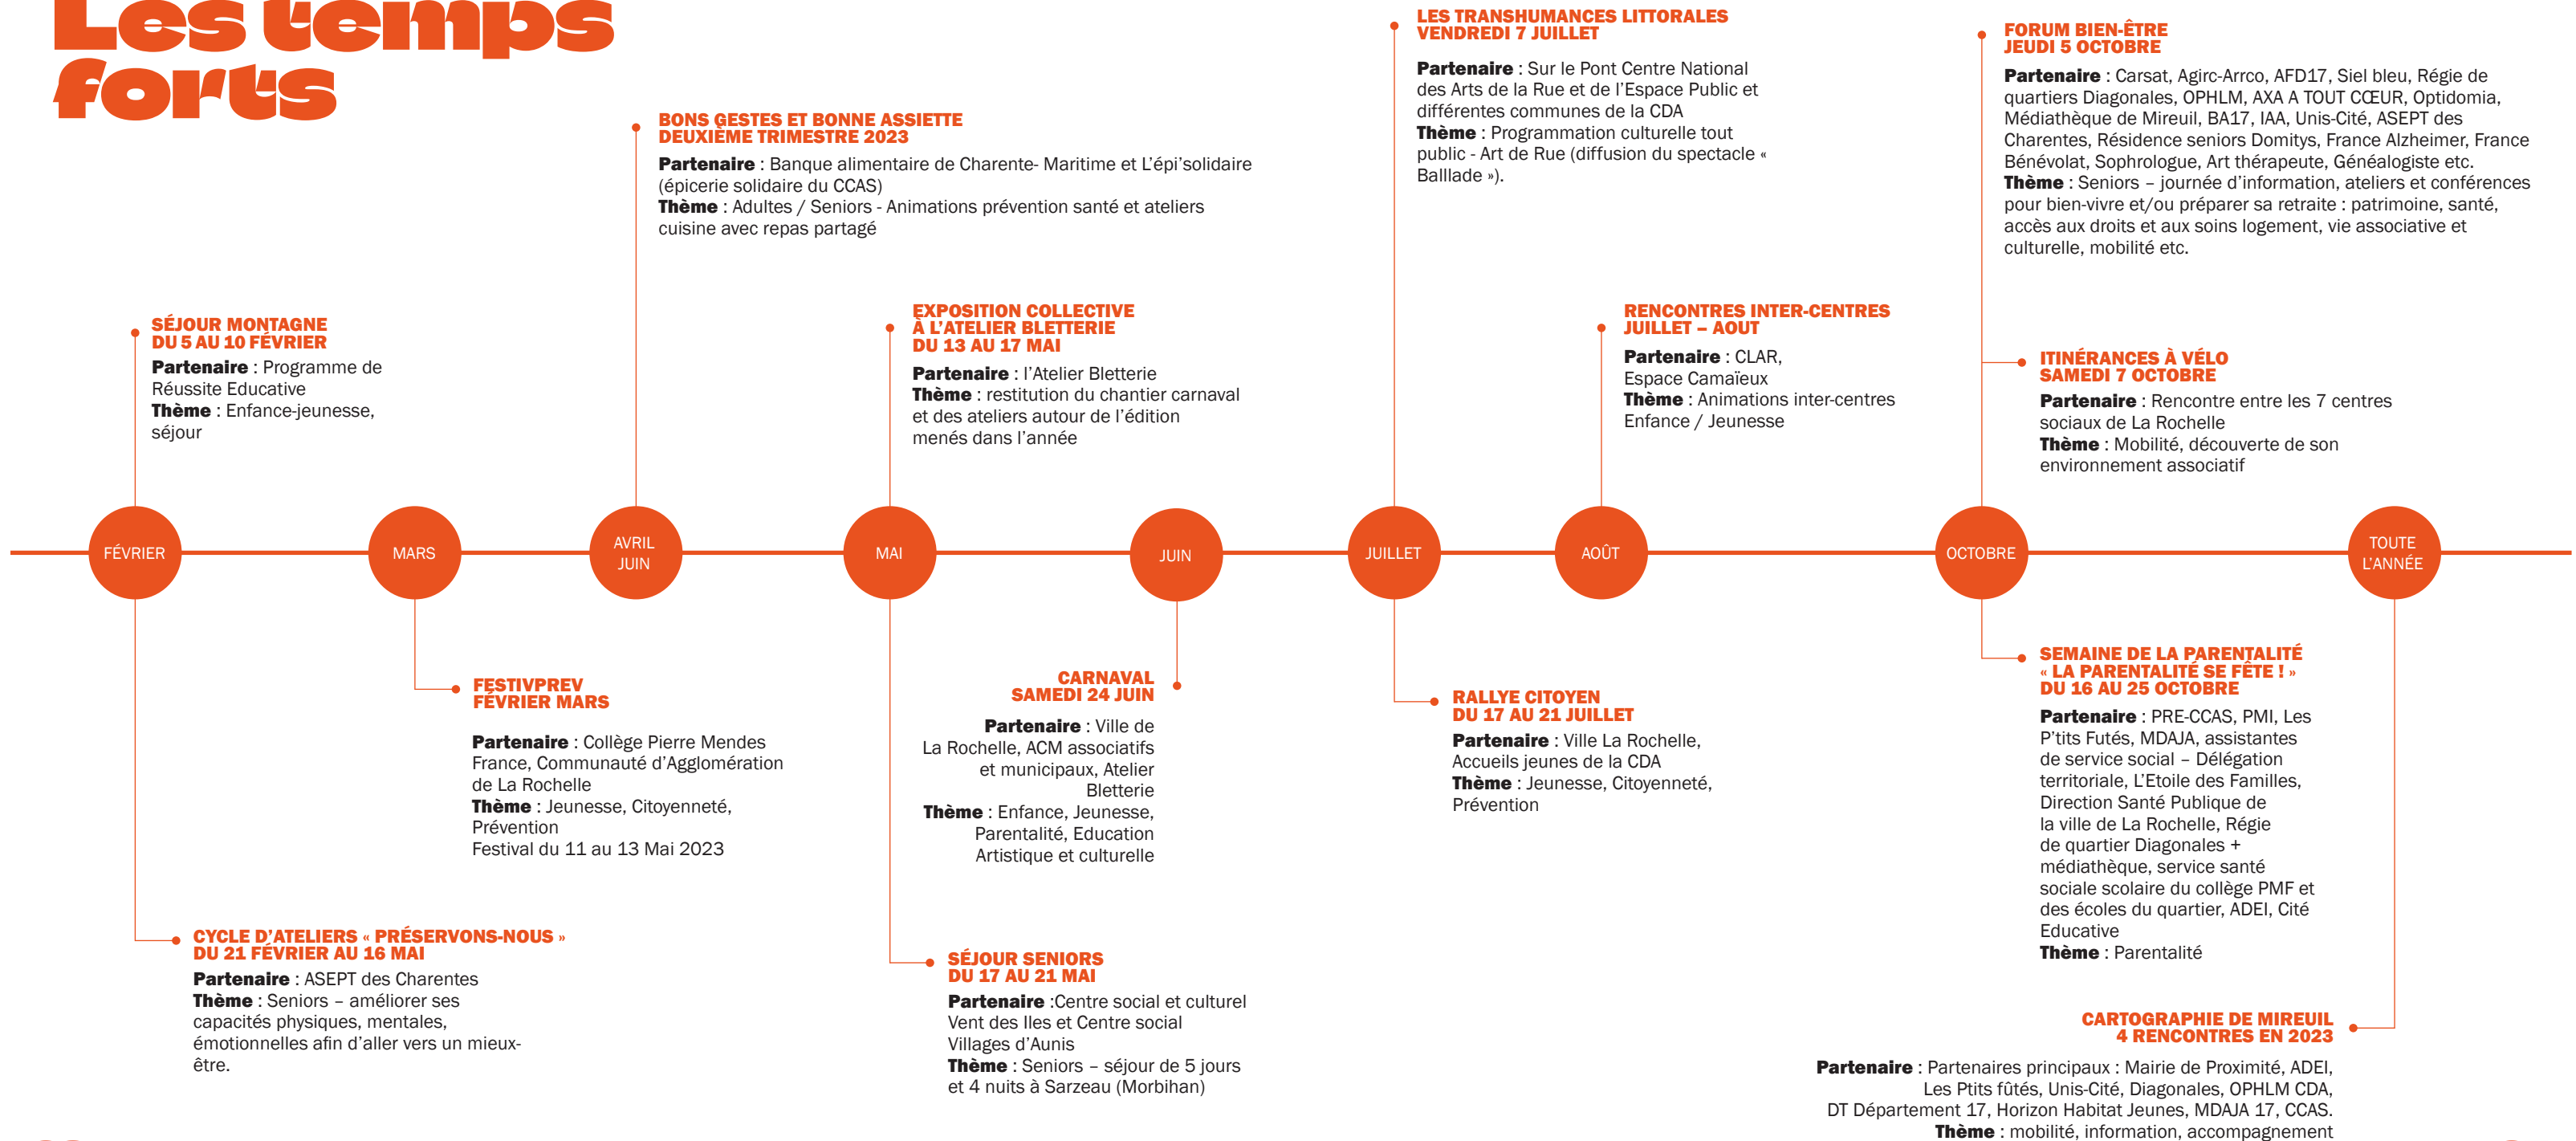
Les temps forts

SÉJOUR MONTAGNE
DU 5 AU 10 FÉVRIER
**Partenaire** : Programme de Réussite Educative
**Thème** : Enfance-jeunesse, séjour

BONS GESTES ET BONNE ASSIETTE
DEUXIÈME TRIMESTRE 2023
**Partenaire** : Banque alimentaire de Charente- Maritime et L'épi'solidaire (épicerie solidaire du CCAS)
**Thème** : Adultes / Seniors - Animations prévention santé et ateliers cuisine avec repas partagé

EXPOSITION COLLECTIVE
À L'ATELIER BLETTERIE
DU 13 AU 17 MAI
**Partenaire** : l'Atelier Bletterie
**Thème** : restitution du chantier carnaval et des ateliers autour de l'édition menés dans l'année

LES TRANSHUMANCES LITTORALES
VENDREDI 7 JUILLET
**Partenaire** : Sur le Pont Centre National des Arts de la Rue et de l'Espace Public et différentes communes de la CDA
**Thème** : Programmation culturelle tout public - Art de Rue (diffusion du spectacle « Balllade »).

RENCONTRES INTER-CENTRES
JUILLET – AOUT
**Partenaire** : CLAR, Espace Camaïeux
**Thème** : Animations inter-centres Enfance / Jeunesse

FORUM BIEN-ÊTRE
JEUDI 5 OCTOBRE
**Partenaire** : Carsat, Agirc-Arrco, AFD17, Siel bleu, Régie de quartiers Diagonales, OPHLM, AXA A TOUT CŒUR, Optidomia, Médiathèque de Mireuil, BA17, IAA, Unis-Cité, ASEPT des Charentes, Résidence seniors Domitys, France Alzheimer, France Bénévolat, Sophrologue, Art thérapeute, Généalogiste etc.
**Thème** : Seniors – journée d'information, ateliers et conférences pour bien-vivre et/ou préparer sa retraite : patrimoine, santé, accès aux droits et aux soins logement, vie associative et culturelle, mobilité etc.

ITINÉRANCES À VÉLO
SAMEDI 7 OCTOBRE
**Partenaire** : Rencontre entre les 7 centres sociaux de La Rochelle
**Thème** : Mobilité, découverte de son environnement associatif

FÉVRIER
MARS
AVRIL JUIN
MAI
JUIN
JUILLET
AOÛT
OCTOBRE
TOUTE L'ANNÉE

FESTIVPREV
FÉVRIER MARS
**Partenaire** : Collège Pierre Mendes France, Communauté d'Agglomération de La Rochelle
**Thème** : Jeunesse, Citoyenneté, Prévention
Festival du 11 au 13 Mai 2023

CARNAVAL
SAMEDI 24 JUIN
**Partenaire** : Ville de La Rochelle, ACM associatifs et municipaux, Atelier Bletterie
**Thème** : Enfance, Jeunesse, Parentalité, Education Artistique et culturelle

RALLYE CITOYEN
DU 17 AU 21 JUILLET
**Partenaire** : Ville La Rochelle, Accueils jeunes de la CDA
**Thème** : Jeunesse, Citoyenneté, Prévention

SEMAINE DE LA PARENTALITÉ
« LA PARENTALITÉ SE FÊTE ! »
DU 16 AU 25 OCTOBRE
**Partenaire** : PRE-CCAS, PMI, Les P'tits Futés, MDAJA, assistantes de service social – Délégation territoriale, L'Etoile des Familles, Direction Santé Publique de la ville de La Rochelle, Régie de quartier Diagonales + médiathèque, service santé sociale scolaire du collège PMF et des écoles du quartier, ADEI, Cité Educative
**Thème** : Parentalité

CYCLE D'ATELIERS « PRÉSERVONS-NOUS »
DU 21 FÉVRIER AU 16 MAI
**Partenaire** : ASEPT des Charentes
**Thème** : Seniors – améliorer ses capacités physiques, mentales, émotionnelles afin d'aller vers un mieux-être.

SÉJOUR SENIORS
DU 17 AU 21 MAI
**Partenaire** :Centre social et culturel Vent des Iles et Centre social Villages d'Aunis
**Thème** : Seniors – séjour de 5 jours et 4 nuits à Sarzeau (Morbihan)

CARTOGRAPHIE DE MIREUIL
4 RENCONTRES EN 2023
**Partenaire** : Partenaires principaux : Mairie de Proximité, ADEI, Les Ptits fûtés, Unis-Cité, Diagonales, OPHLM CDA, DT Département 17, Horizon Habitat Jeunes, MDAJA 17, CCAS.
**Thème** : mobilité, information, accompagnement